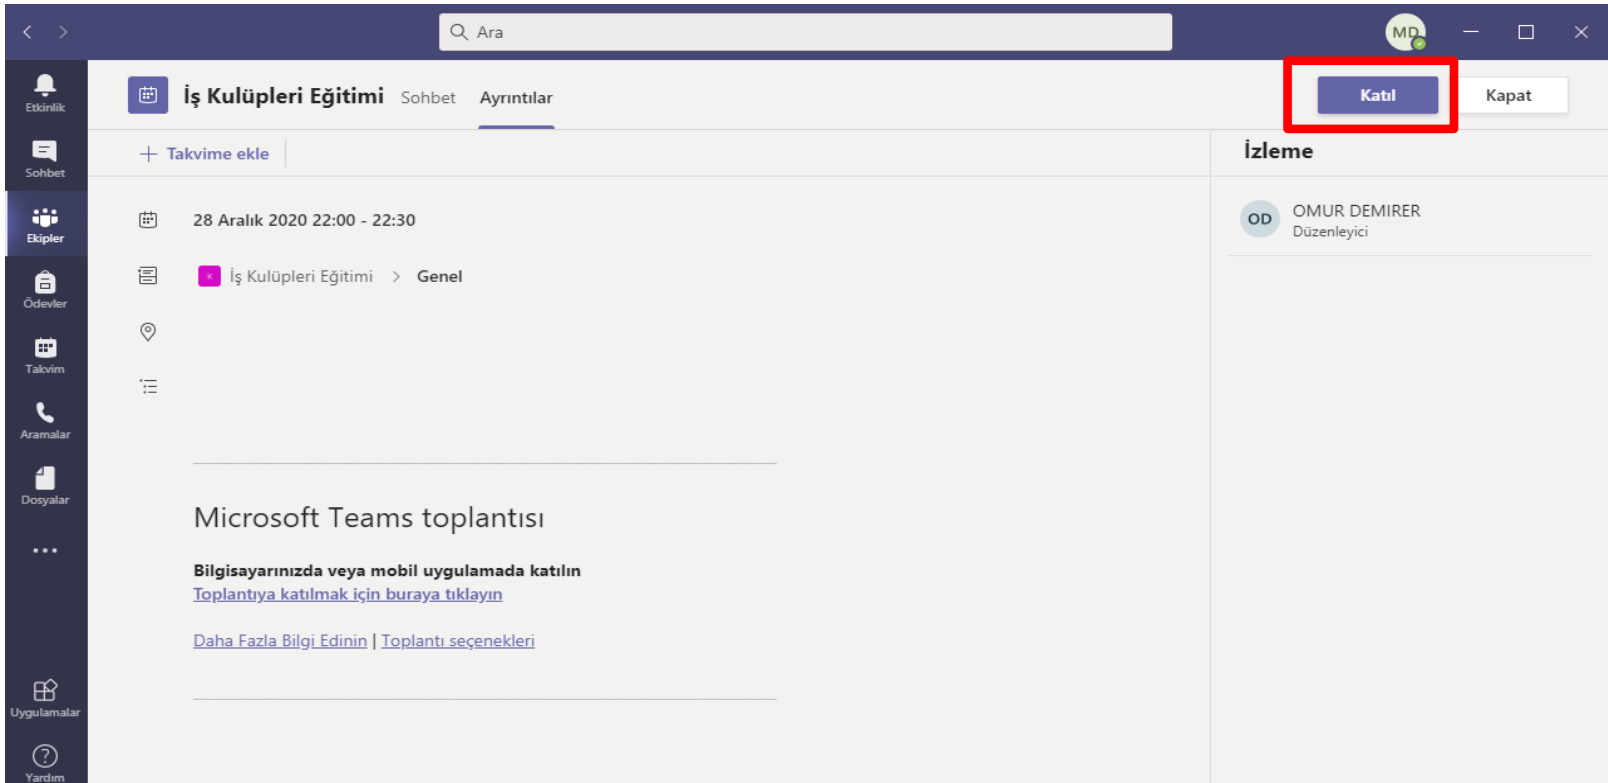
Ara

MD

Etkinlik
Sohbet
Ekipler
Ödevler
Takvim
Aramalar
Dosyalar
...
Uygulamalar
Yardım

İş Kulüpleri Eğitimi Sohbet Ayrıntılar

Katıl Kapat

+ Takvime ekle

28 Aralık 2020 22:00 - 22:30

İş Kulüpleri Eğitimi > Genel

Microsoft Teams toplantısı

Bilgisayarınızda veya mobil uygulamada katılın
Toplantıya katılmak için buraya tıklayın

Daha Fazla Bilgi Edinin | Toplantı seçenekleri

İzleme

OD OMUR DEMIRER
Düzenleyici